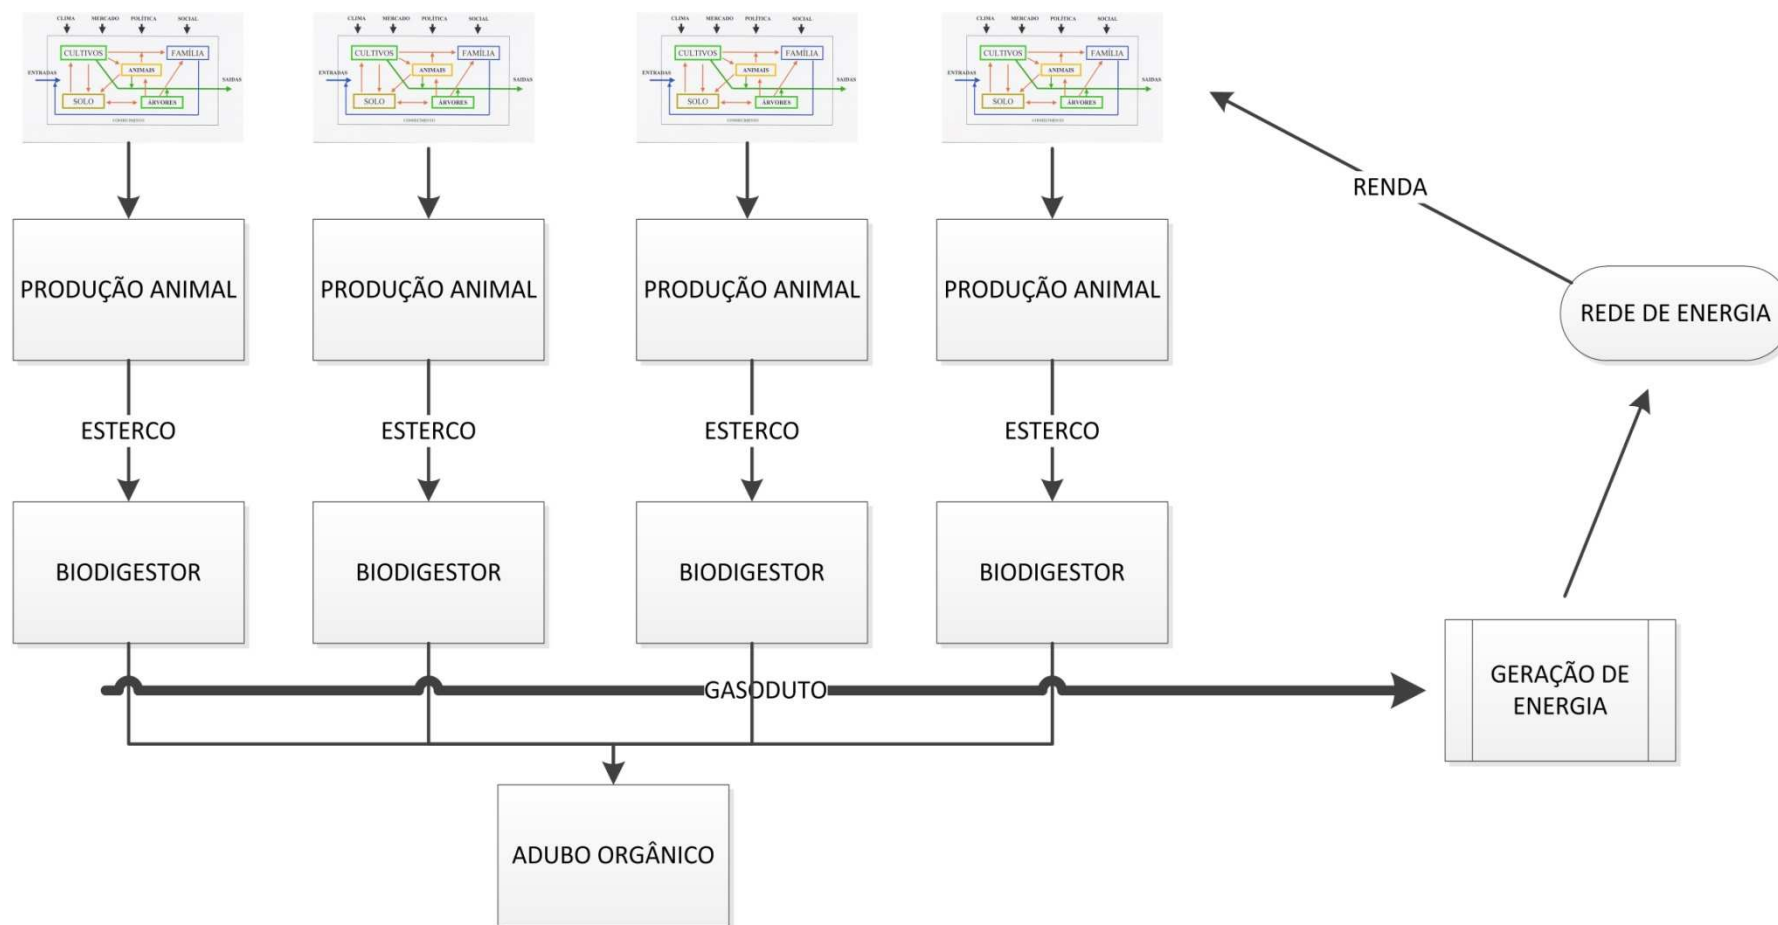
CLIMA MERCADO POLÍTICA SOCIAL
CULTIVOS FAMÍLIA
ANIMAIS
ENTRADAS SAIDAS
SOLO ÁRVORES
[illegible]

CLIMA MERCADO POLÍTICA SOCIAL
CULTIVOS FAMÍLIA
ANIMAIS
ENTRADAS SAIDAS
SOLO ÁRVORES
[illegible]

CLIMA MERCADO POLÍTICA SOCIAL
CULTIVOS FAMÍLIA
ANIMAIS
ENTRADAS SAIDAS
SOLO ÁRVORES
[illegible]

CLIMA MERCADO POLÍTICA SOCIAL
CULTIVOS FAMÍLIA
ANIMAIS
ENTRADAS SAIDAS
SOLO ÁRVORES
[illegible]

RENDA

PRODUÇÃO ANIMAL
PRODUÇÃO ANIMAL
PRODUÇÃO ANIMAL
PRODUÇÃO ANIMAL

REDE DE ENERGIA

ESTERCO
ESTERCO
ESTERCO
ESTERCO

BIODIGESTOR
BIODIGESTOR
BIODIGESTOR
BIODIGESTOR

GASODUTO

GERAÇÃO DE ENERGIA

ADUBO ORGÂNICO